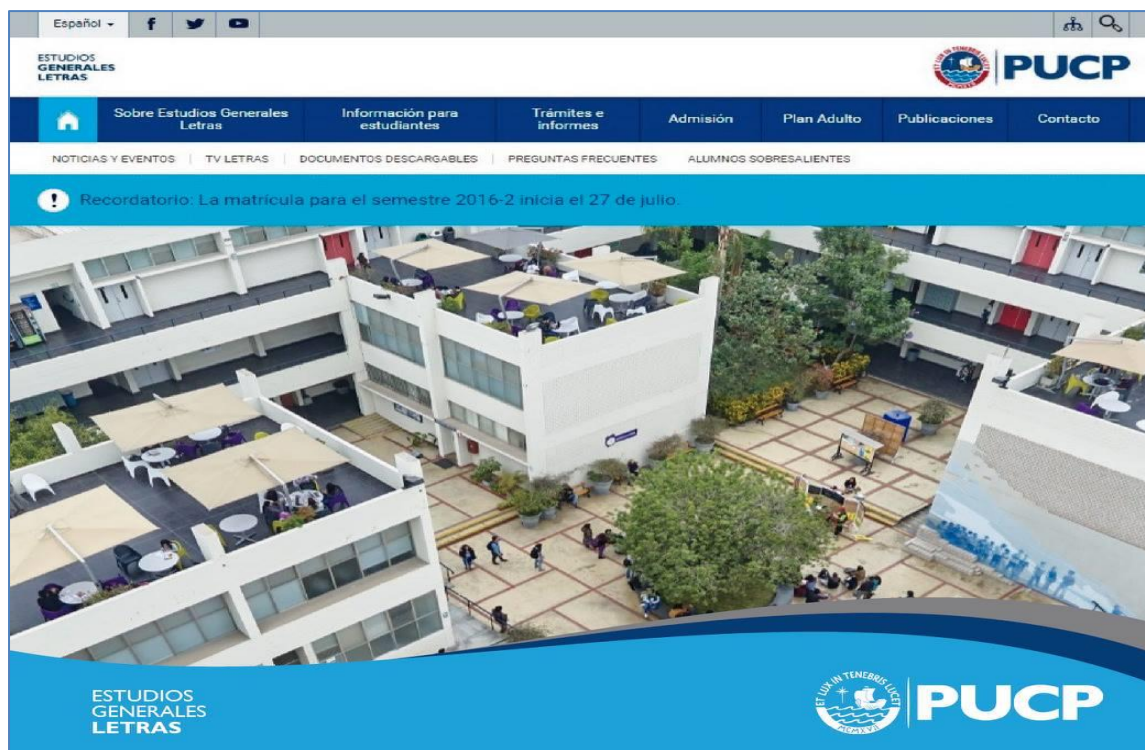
Español

ESTUDIOS GENERALES LETRAS

PUCP

Sobre Estudios Generales Letras | Información para estudiantes | Trámites e informes | Admisión | Plan Adulto | Publicaciones | Contacto

NOTICIAS Y EVENTOS | TV LETRAS | DOCUMENTOS DESCARGABLES | PREGUNTAS FRECUENTES | ALUMNOS SOBRESALIENTES

Recordatorio: La matrícula para el semestre 2016-2 inicia el 27 de julio.

ESTUDIOS GENERALES LETRAS

ET LUX IN TENEBRIS LUCET

PUCP